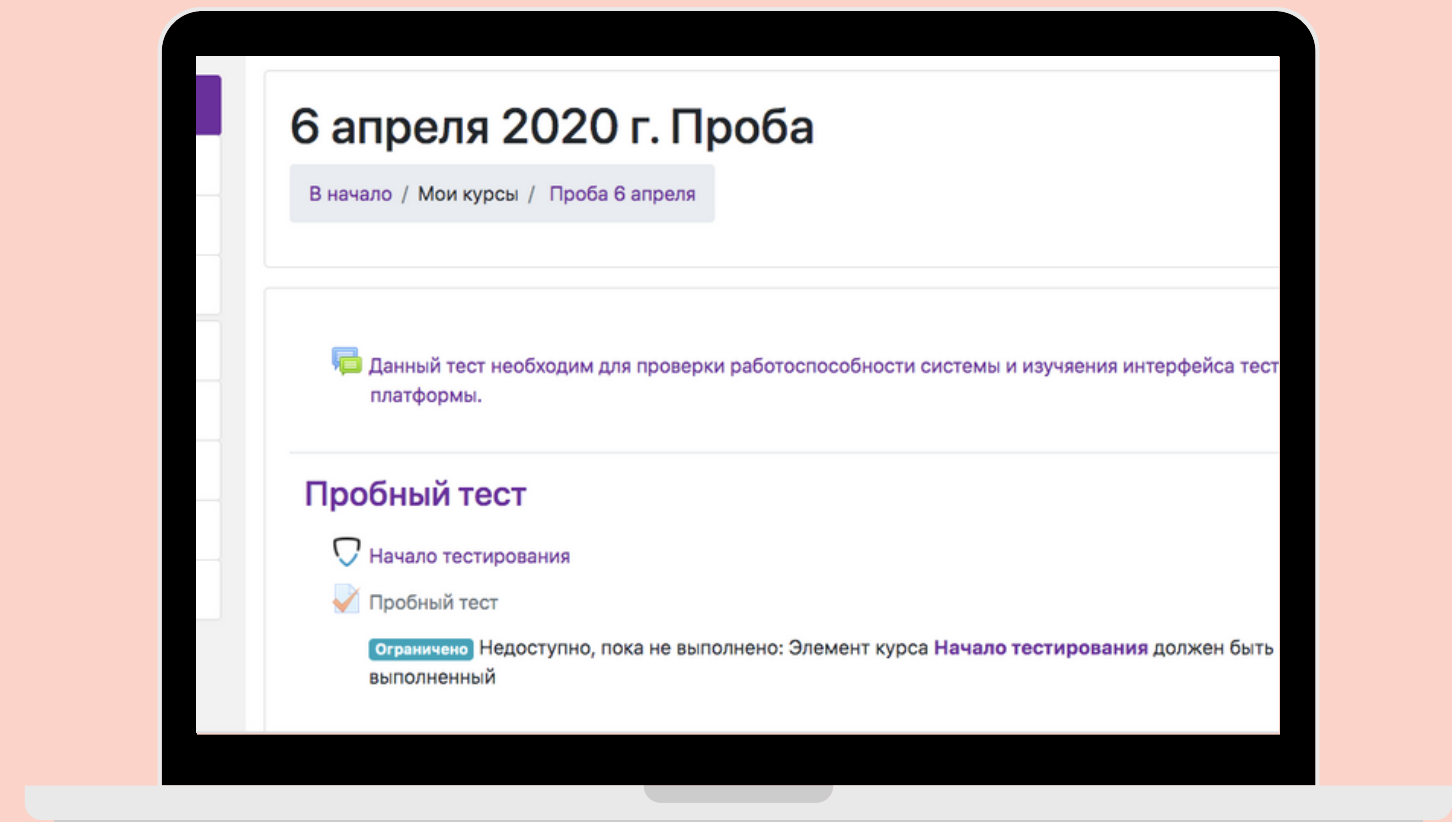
6 апреля 2020 г. Проба

В начало / Мои курсы / Проба 6 апреля

Данный тест необходим для проверки работоспособности системы и изучаения интерфейса тест платформы.

Пробный тест

Начало тестирования

Пробный тест

Ограничено Недоступно, пока не выполнено: Элемент курса **Начало тестирования** должен быть выполненный